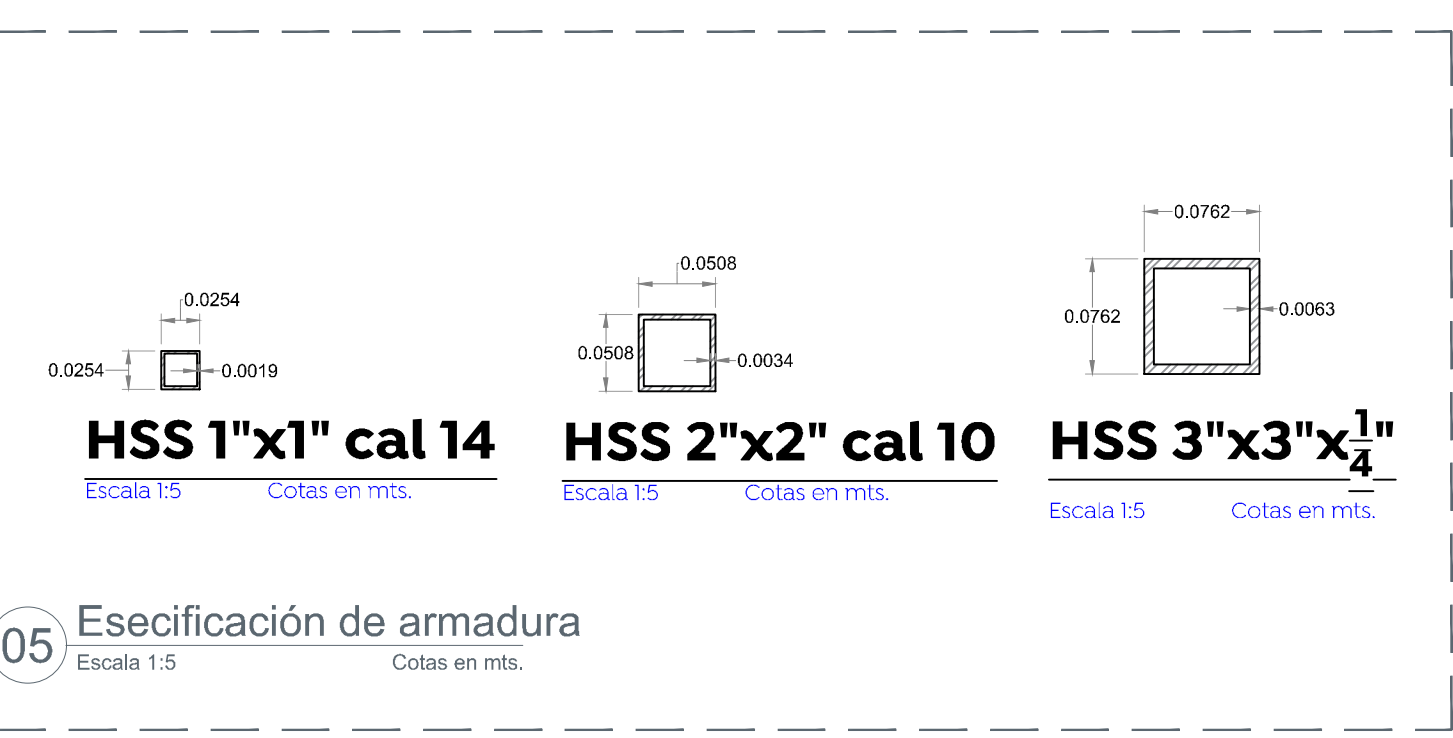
0.0254
0.0254
0.0019
HSS 1"x1" cal 14
Escala 1:5 Cotas en mts.

0.0508
0.0508
0.0034
HSS 2"x2" cal 10
Escala 1:5 Cotas en mts.

0.0762
0.0762
0.0063
HSS 3"x3"x$\frac{1}{4}$"
Escala 1:5 Cotas en mts.

05 Esecificación de armadura
Escala 1:5 Cotas en mts.